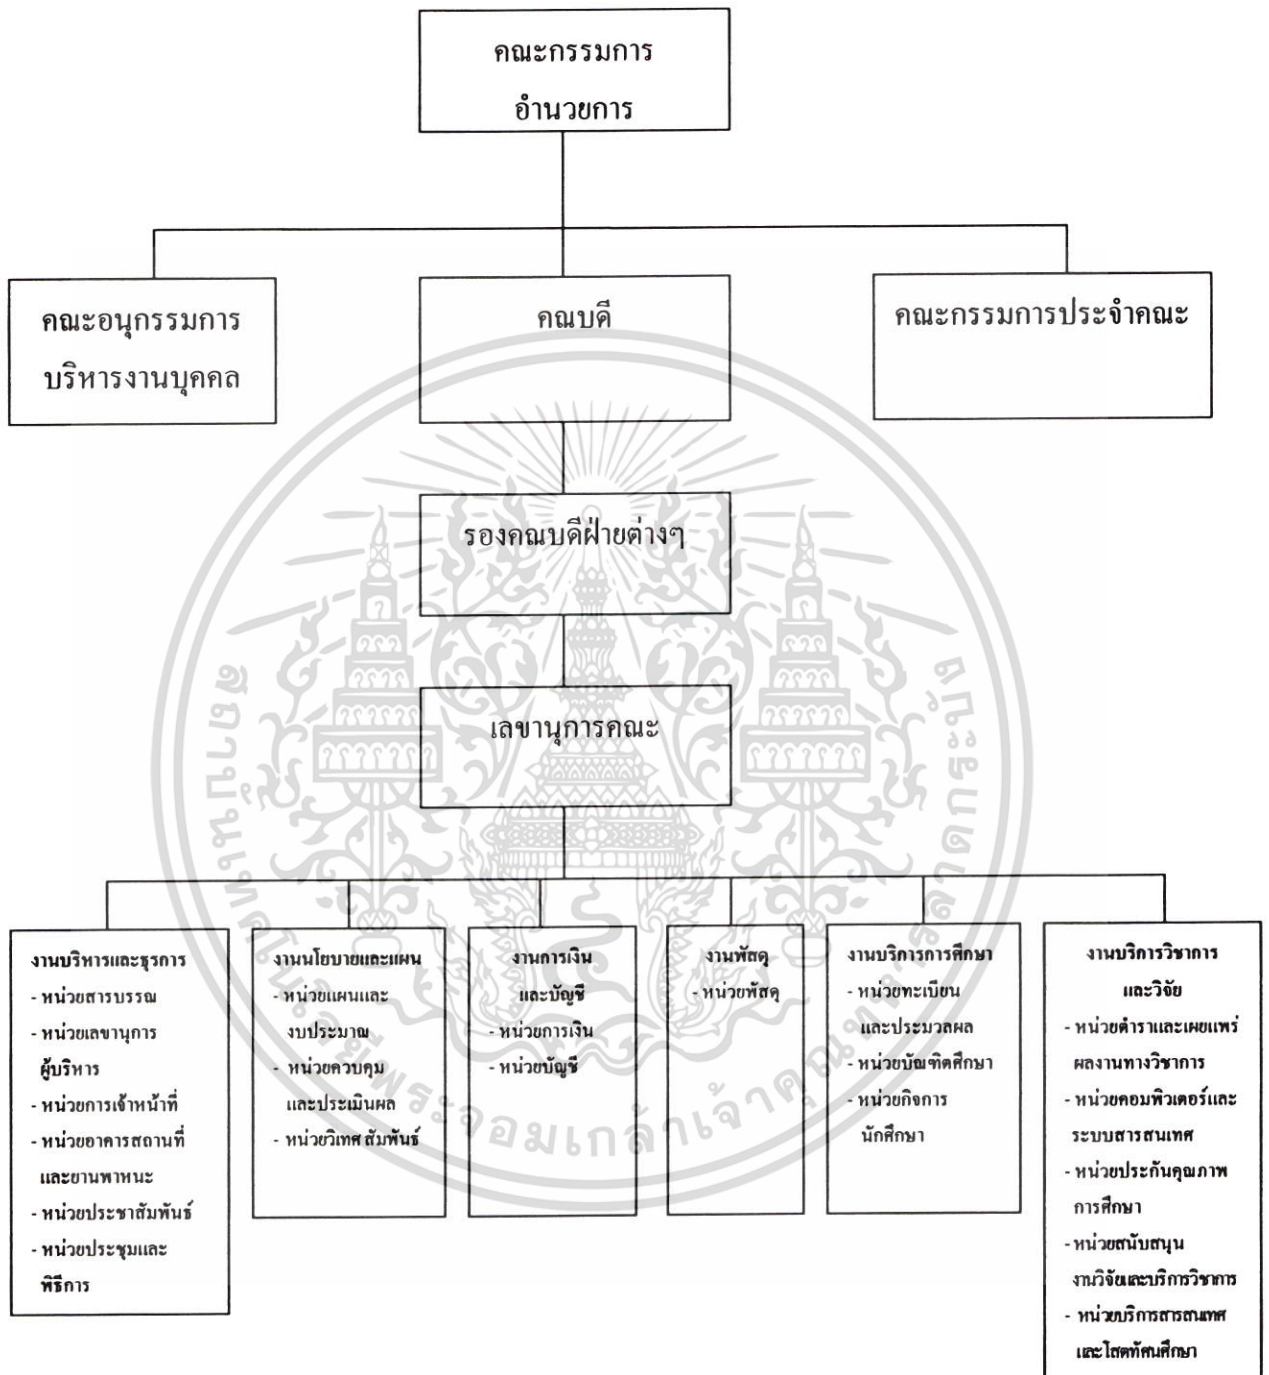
คณะกรรมการอำนวยการ

คณะอนุกรรมการบริหารงานบุคคล

คณบดี

คณะกรรมการประจำคณะ

รองคณบดีฝ่ายต่างๆ

เลขานุการคณะ

งานบริหารและธุรการ
- หน่วยสารบรรณ
- หน่วยเลขานุการผู้บริหาร
- หน่วยการเจ้าหน้าที่
- หน่วยอาคารสถานที่และยานพาหนะ
- หน่วยประชาสัมพันธ์
- หน่วยประชุมและพิธีการ

งานนโยบายและแผน
- หน่วยแผนและงบประมาณ
- หน่วยควบคุมและประเมินผล
- หน่วยวิเทศสัมพันธ์

งานการเงินและบัญชี
- หน่วยการเงิน
- หน่วยบัญชี

งานพัสดุ
- หน่วยพัสดุ

งานบริการการศึกษา
- หน่วยทะเบียนและประมวลผล
- หน่วยบัณฑิตศึกษา
- หน่วยกิจการนักศึกษา

งานบริการวิชาการและวิจัย
- หน่วยตำราและเผยแพร่ผลงานทางวิชาการ
- หน่วยคอมพิวเตอร์และระบบสารสนเทศ
- หน่วยประกันคุณภาพการศึกษา
- หน่วยสนับสนุนงานวิจัยและบริการวิชาการ
- หน่วยบริการสารสนเทศและโสตทัศนศึกษา

สถาบันเทคโนโลยีพระจอมเกล้าเจ้าคุณทหารลาดกระบัง